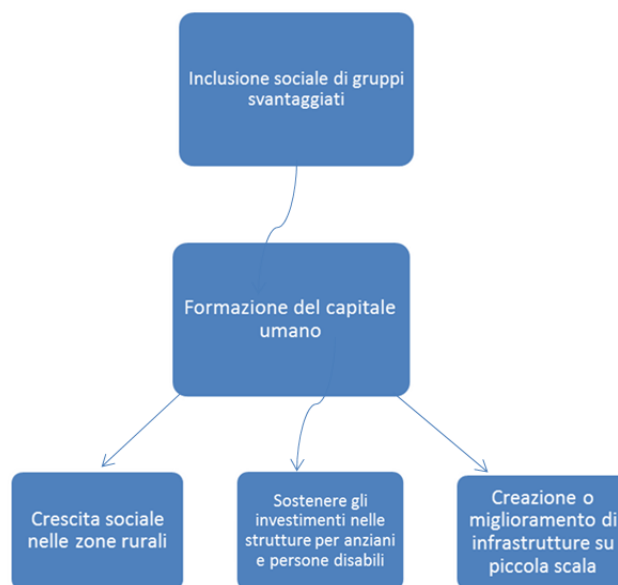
Inclusione sociale di gruppi svantaggiati

Formazione del capitale umano

Crescita sociale nelle zone rurali

Sostenere gli investimenti nelle strutture per anziani e persone disabili

Creazione o miglioramento di infrastrutture su piccola scala